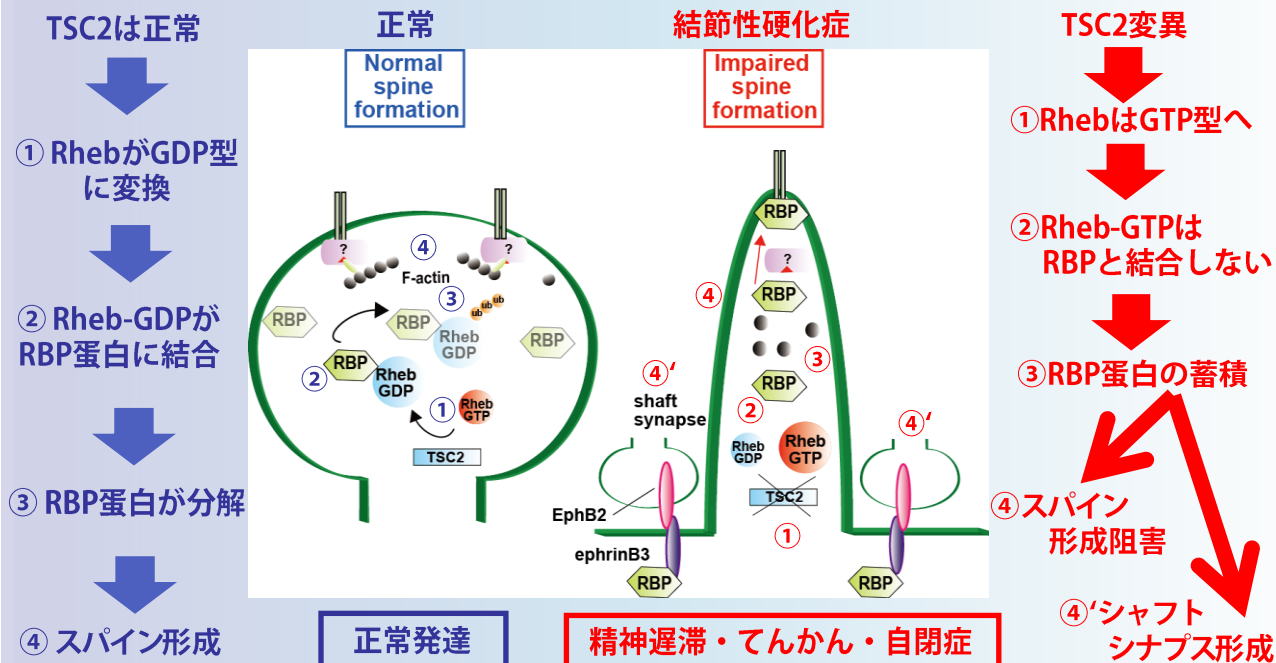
TSC2は正常

① RhebがGDP型に変換

② Rheb-GDPがRBP蛋白に結合

③ RBP蛋白が分解

④ スパイン形成

正常

Normal spine formation

④

F-actin

?

?

③

ub ub ub

RBP

RBP

Rheb GDP

RBP

RBP

②

Rheb GDP

①

Rheb GTP

TSC2

結節性硬化症

Impaired spine formation

RBP

?

④

RBP

③

RBP

④'

shaft synapse

②

Rheb GDP

Rheb GTP

④'

TSC2

EphB2

①

ephrinB3

RBP

RBP

正常発達

精神遅滞・てんかん・自閉症

TSC2変異

①RhebはGTP型へ

②Rheb-GTPはRBPと結合しない

③RBP蛋白の蓄積

④スパイン形成阻害

④'シャフトシナプス形成